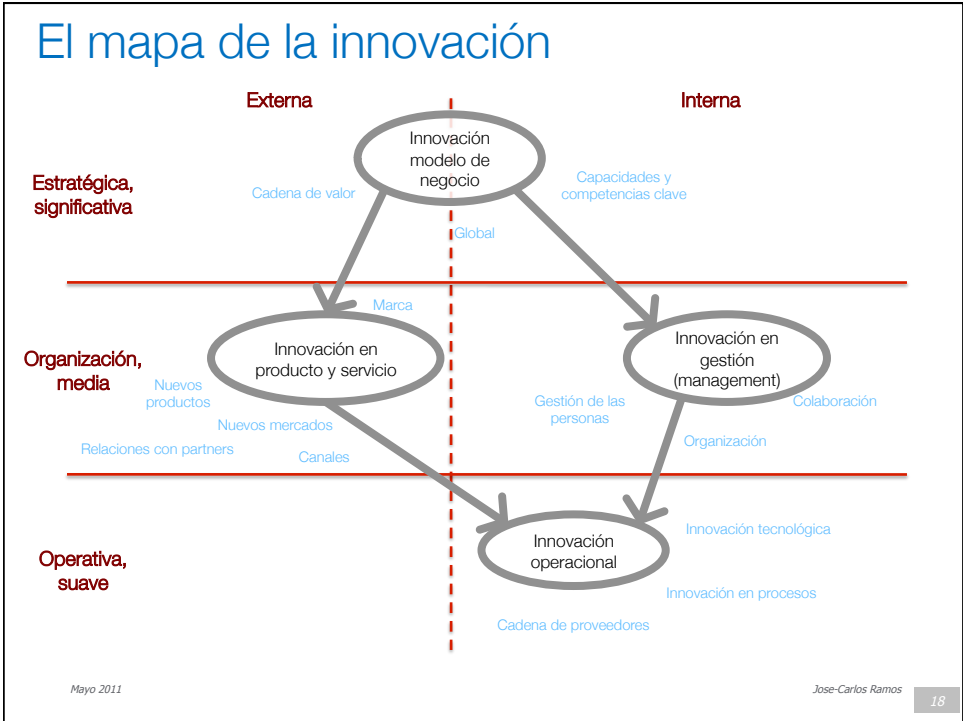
El mapa de la innovación

Externa

Interna

Estratégica, significativa

Innovación modelo de negocio

Cadena de valor

Capacidades y competencias clave

Global

Marca

Organización, media

Innovación en producto y servicio

Innovación en gestión (management)

Nuevos productos

Nuevos mercados

Relaciones con partners

Canales

Gestión de las personas

Colaboración

Organización

Operativa, suave

Innovación operacional

Innovación tecnológica

Innovación en procesos

Cadena de proveedores

Mayo 2011

Jose-Carlos Ramos

18